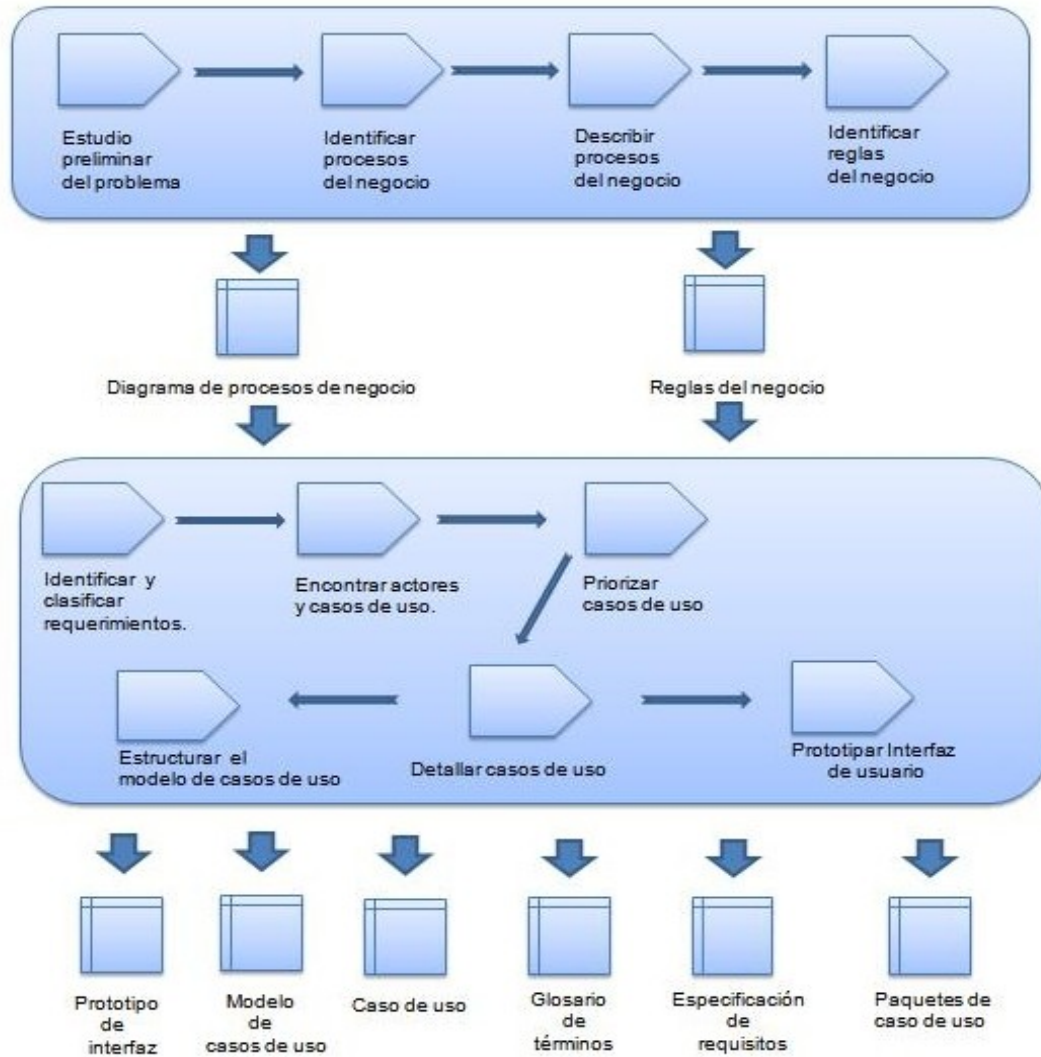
Estudio preliminar del problema

Identificar procesos del negocio

Describir procesos del negocio

Identificar reglas del negocio

Diagrama de procesos de negocio

Reglas del negocio

Identificar y clasificar requerimientos.

Encontrar actores y casos de uso.

Priorizar casos de uso

Estructurar el modelo de casos de uso

Detallar casos de uso

Prototipar Interfaz de usuario

Prototipo de interfaz

Modelo de casos de uso

Caso de uso

Glosario de términos

Especificación de requisitos

Paquetes de caso de uso